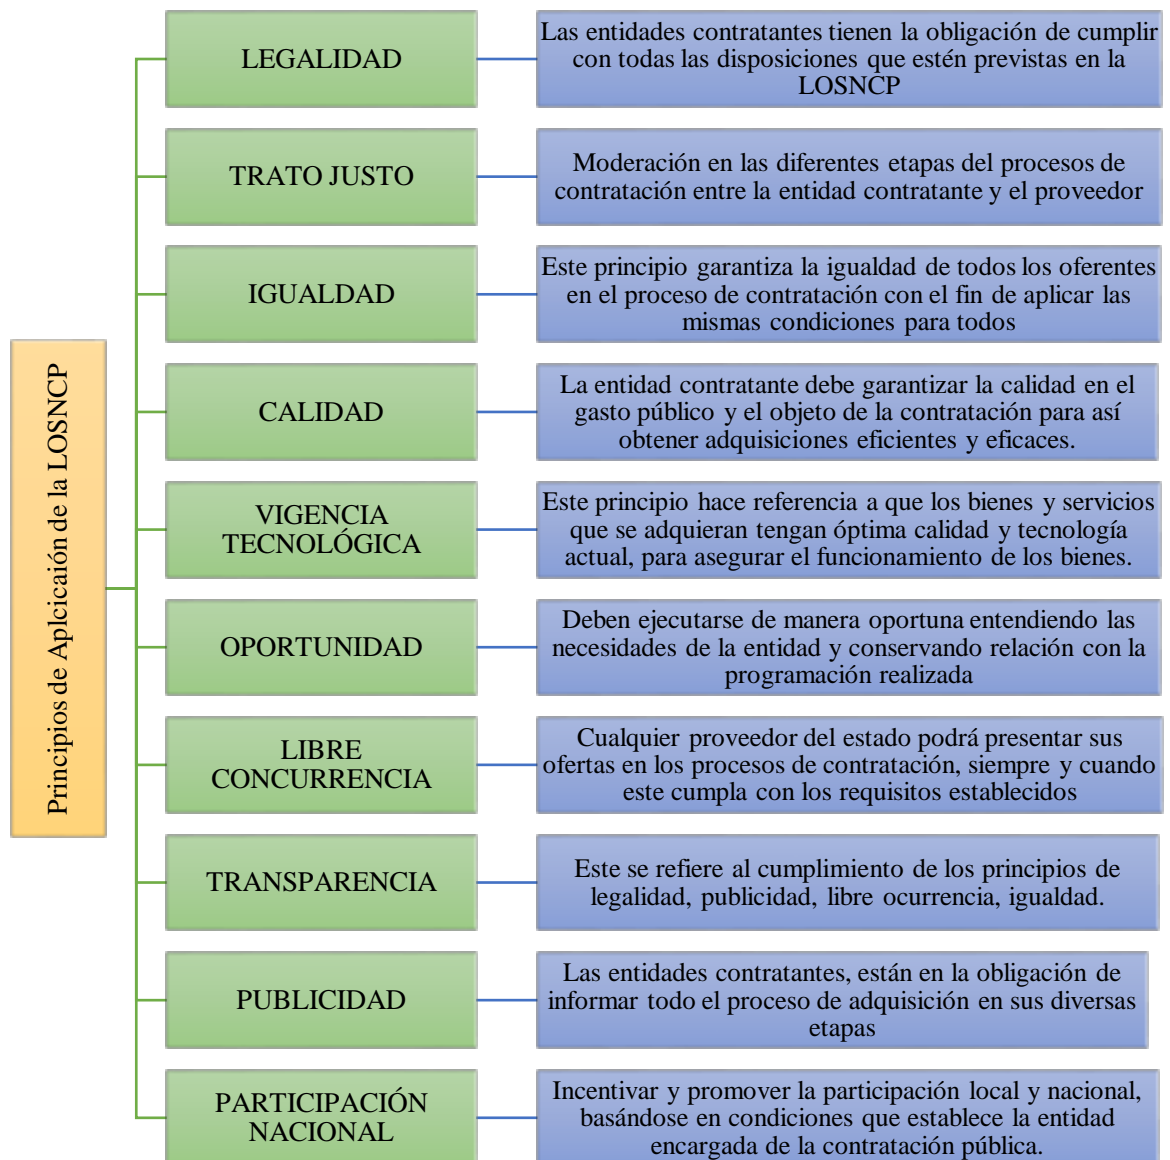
Principios de Aplicaión de la LOSNCP

LEGALIDAD

Las entidades contratantes tienen la obligación de cumplir con todas las disposiciones que estén previstas en la LOSNCP

TRATO JUSTO

Moderación en las diferentes etapas del procesos de contratación entre la entidad contratante y el proveedor

IGUALDAD

Este principio garantiza la igualdad de todos los oferentes en el proceso de contratación con el fin de aplicar las mismas condiciones para todos

CALIDAD

La entidad contratante debe garantizar la calidad en el gasto público y el objeto de la contratación para así obtener adquisiciones eficientes y eficaces.

VIGENCIA TECNOLÓGICA

Este principio hace referencia a que los bienes y servicios que se adquieran tengan óptima calidad y tecnología actual, para asegurar el funcionamiento de los bienes.

OPORTUNIDAD

Deben ejecutarse de manera oportuna entendiendo las necesidades de la entidad y conservando relación con la programación realizada

LIBRE CONCURRENCIA

Cualquier proveedor del estado podrá presentar sus ofertas en los procesos de contratación, siempre y cuando este cumpla con los requisitos establecidos

TRANSPARENCIA

Este se refiere al cumplimiento de los principios de legalidad, publicidad, libre ocurrencia, igualdad.

PUBLICIDAD

Las entidades contratantes, están en la obligación de informar todo el proceso de adquisición en sus diversas etapas

PARTICIPACIÓN NACIONAL

Incentivar y promover la participación local y nacional, basándose en condiciones que establece la entidad encargada de la contratación pública.